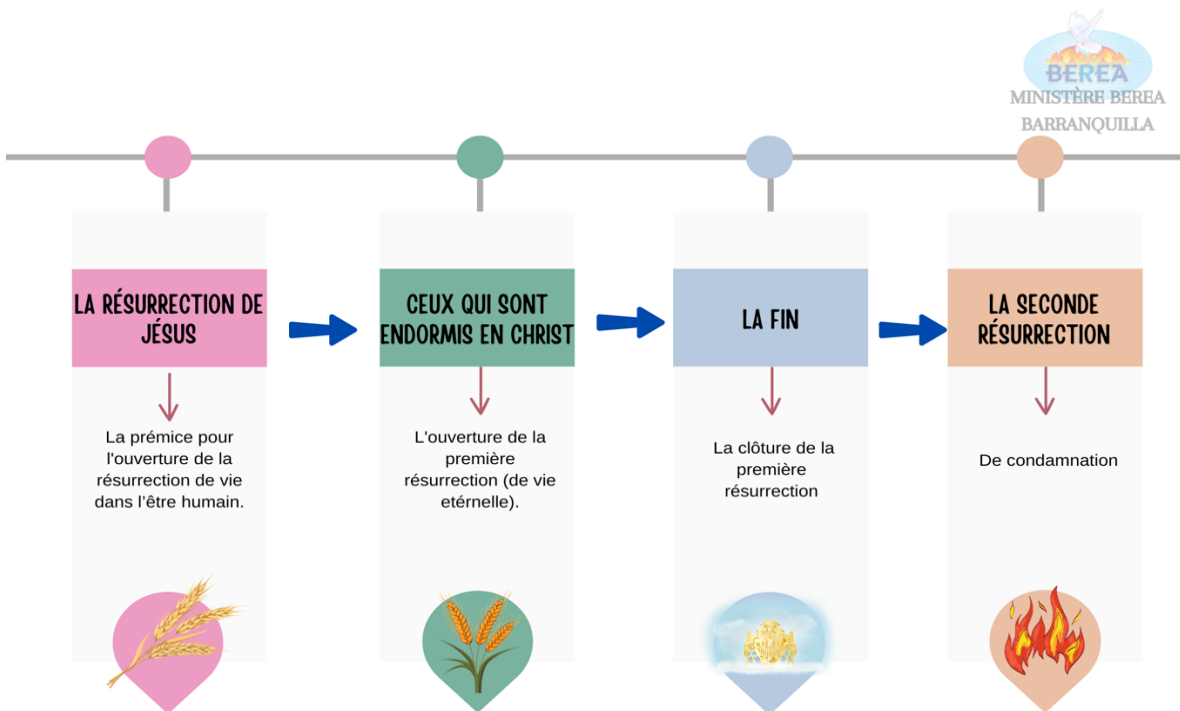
BEREA
MINISTÈRE BEREA
BARRANQUILLA

LA RÉSURRECTION DE JÉSUS

La prémice pour l'ouverture de la résurrection de vie dans l'être humain.

CEUX QUI SONT ENDORMIS EN CHRIST

L'ouverture de la première résurrection (de vie etérnelle).

LA FIN

La clôture de la première résurrection

LA SECONDE RÉSURRECTION

De condamnation